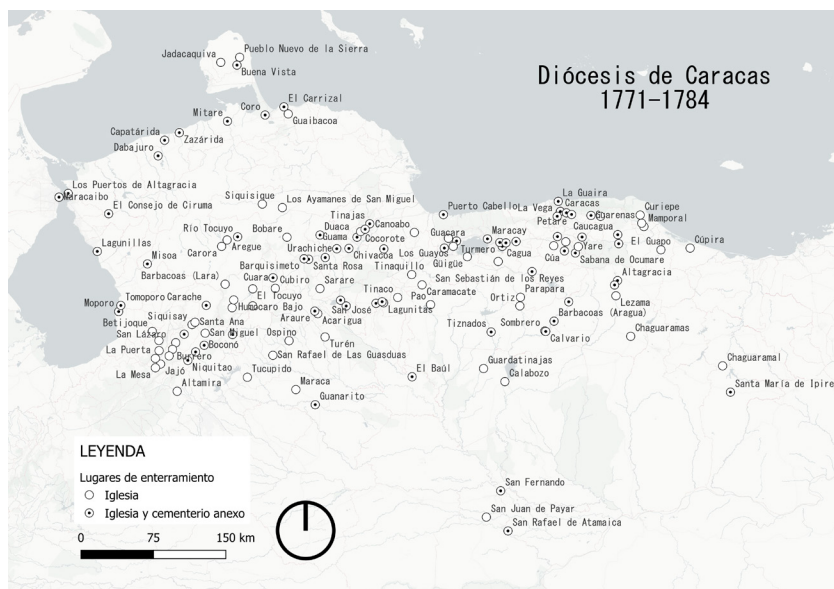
Diócesis de Caracas
1771-1784

Jadacaquiva
Pueblo Nuevo de la Sierra
Buena Vista
El Carrizal
Coro
Mitare
Guaibacoa
Capatárida
Zazárida
Dabajuro
Los Puertos de Altagracia
Maracaibo
El Consejo de Ciruma
Siquisique
Los Ayamanes de San Miguel
Puerto Cabello
La Guaira
Caracas
Curiepe
La Vega
Guarenas
Mamporal
Petare
Caucagua
Tinajas
Canoabo
Guacara
Maracay
Duaca
Cocorote
Rio Tocuyo
Bobare
Guama
Los Guayos
Turmero
Cagua
Yare
El Guapo
Cúpira
Lagunillas
Aregue
Chivacoa
Güigüe
Cúa
Sabana de Ocumare
Carora
Urachiche
Tinaquillo
Misoa
Barquisimeto
Santa Rosa
Altagracia
Barbacoas (Lara)
Cuara
Cubiro
Sarare
San Sebastián de los Reyes
Tinaco
Caramacate
Parapara
Lezama
Moporo
Tomoporo
Carache
El Tocuyo
Pao
Ortiz
Humocaro Bajo
San José
Lagunitas
Betijoque
Siquisay
Araure
Barbacoas (Aragua)
Santa Ana
Acarigua
Tiznados
Sombrero
Chaguaramas
San Lázaro
San Miguel
Ospino
Calvario
La Puerta
Burbero
Boconó
San Rafael de Las Guasduas
Niquitao
Turén
Guardatinajas
Chaguaramal
La Mesa
Jajó
Tucupido
El Baúl
Calabozo
Altamira
Maraca
Santa María de Ipire
Guanarito

LEYENDA
Lugares de enterramiento
Iglesia
Iglesia y cementerio anexo
0
75
150 km

San Fernando
San Juan de Payar
San Rafael de Atamaica